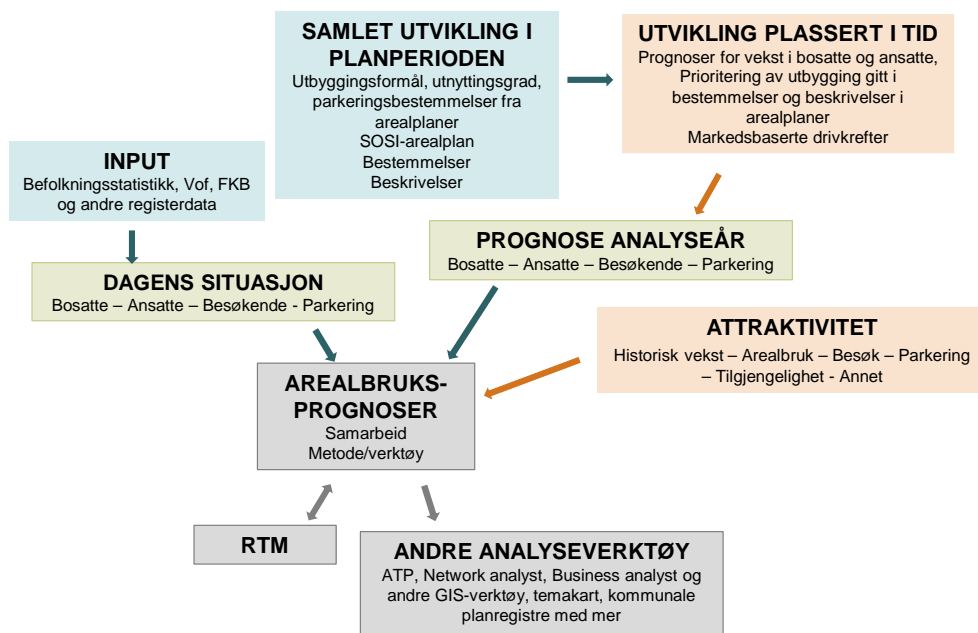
SAMLET UTVIKLING I PLANPERIODEN
Utbyggingsformål, utnyttingsgrad, parkeringsbestemmelser fra arealplaner
SOSI-arealplan
Bestemmelser
Beskrivelser

UTVIKLING PLASSERT I TID
Prognoser for vekst i bosatte og ansatte, Prioritering av utbygging gitt i bestemmelser og beskrivelser i arealplaner
Markedsbaserte drivkrefter

INPUT
Befolkningsstatistikk, Vof, FKB og andre registerdata

PROGNOSE ANALYSEÅR
Bosatte – Ansatte – Besøkende – Parkering

DAGENS SITUASJON
Bosatte – Ansatte – Besøkende - Parkering

ATTRAKTIVITET
Historisk vekst – Arealbruk – Besøk – Parkering – Tilgjengelighet - Annet

AREALBRUKS-PROGNOSER
Samarbeid
Metode/verktøy

RTM

ANDRE ANALYSEVERKTØY
ATP, Network analyst, Business analyst og andre GIS-verktøy, temakart, kommunale planregistre med mer